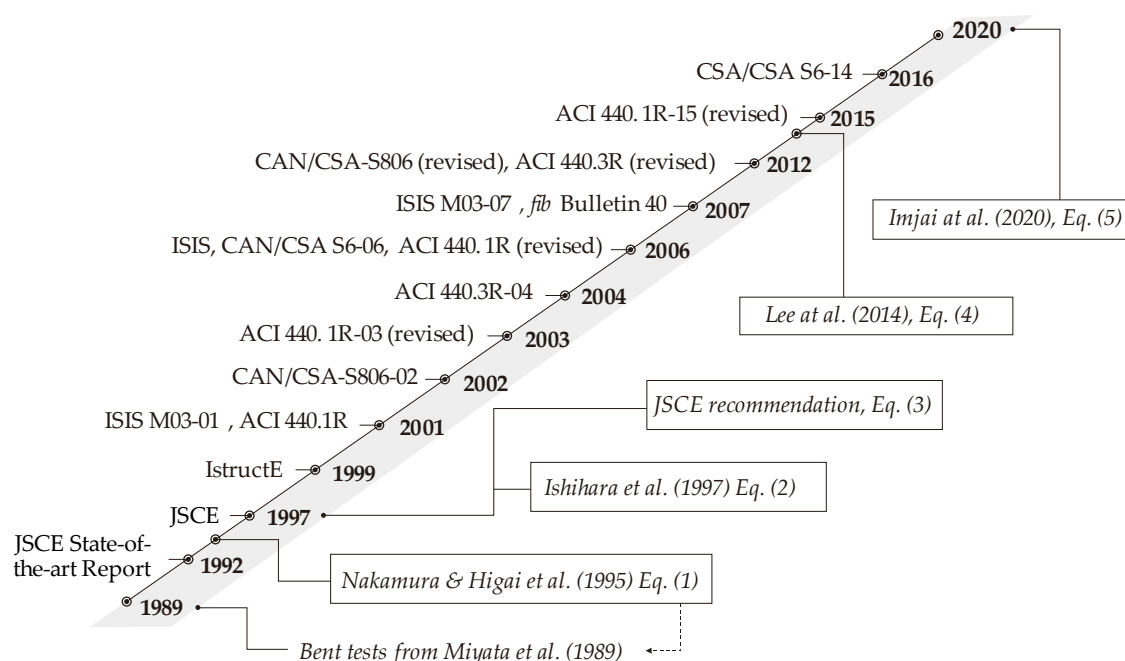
2020

CSA/CSA S6-14 2016

ACI 440. 1R-15 (revised) 2015

CAN/CSA-S806 (revised), ACI 440.3R (revised) 2012

ISIS M03-07 , *fib* Bulletin 40 2007

ISIS, CAN/CSA S6-06, ACI 440. 1R (revised) 2006

ACI 440.3R-04 2004

ACI 440. 1R-03 (revised) 2003

CAN/CSA-S806-02 2002

ISIS M03-01 , ACI 440.1R 2001

IstructE 1999

JSCE 1997

JSCE State-of-the-art Report 1992

1989

Imjai at al. (2020), Eq. (5)

Lee at al. (2014), Eq. (4)

JSCE recommendation, Eq. (3)

Ishihara et al. (1997) Eq. (2)

Nakamura & Higai et al. (1995) Eq. (1)

Bent tests from Miyata et al. (1989)